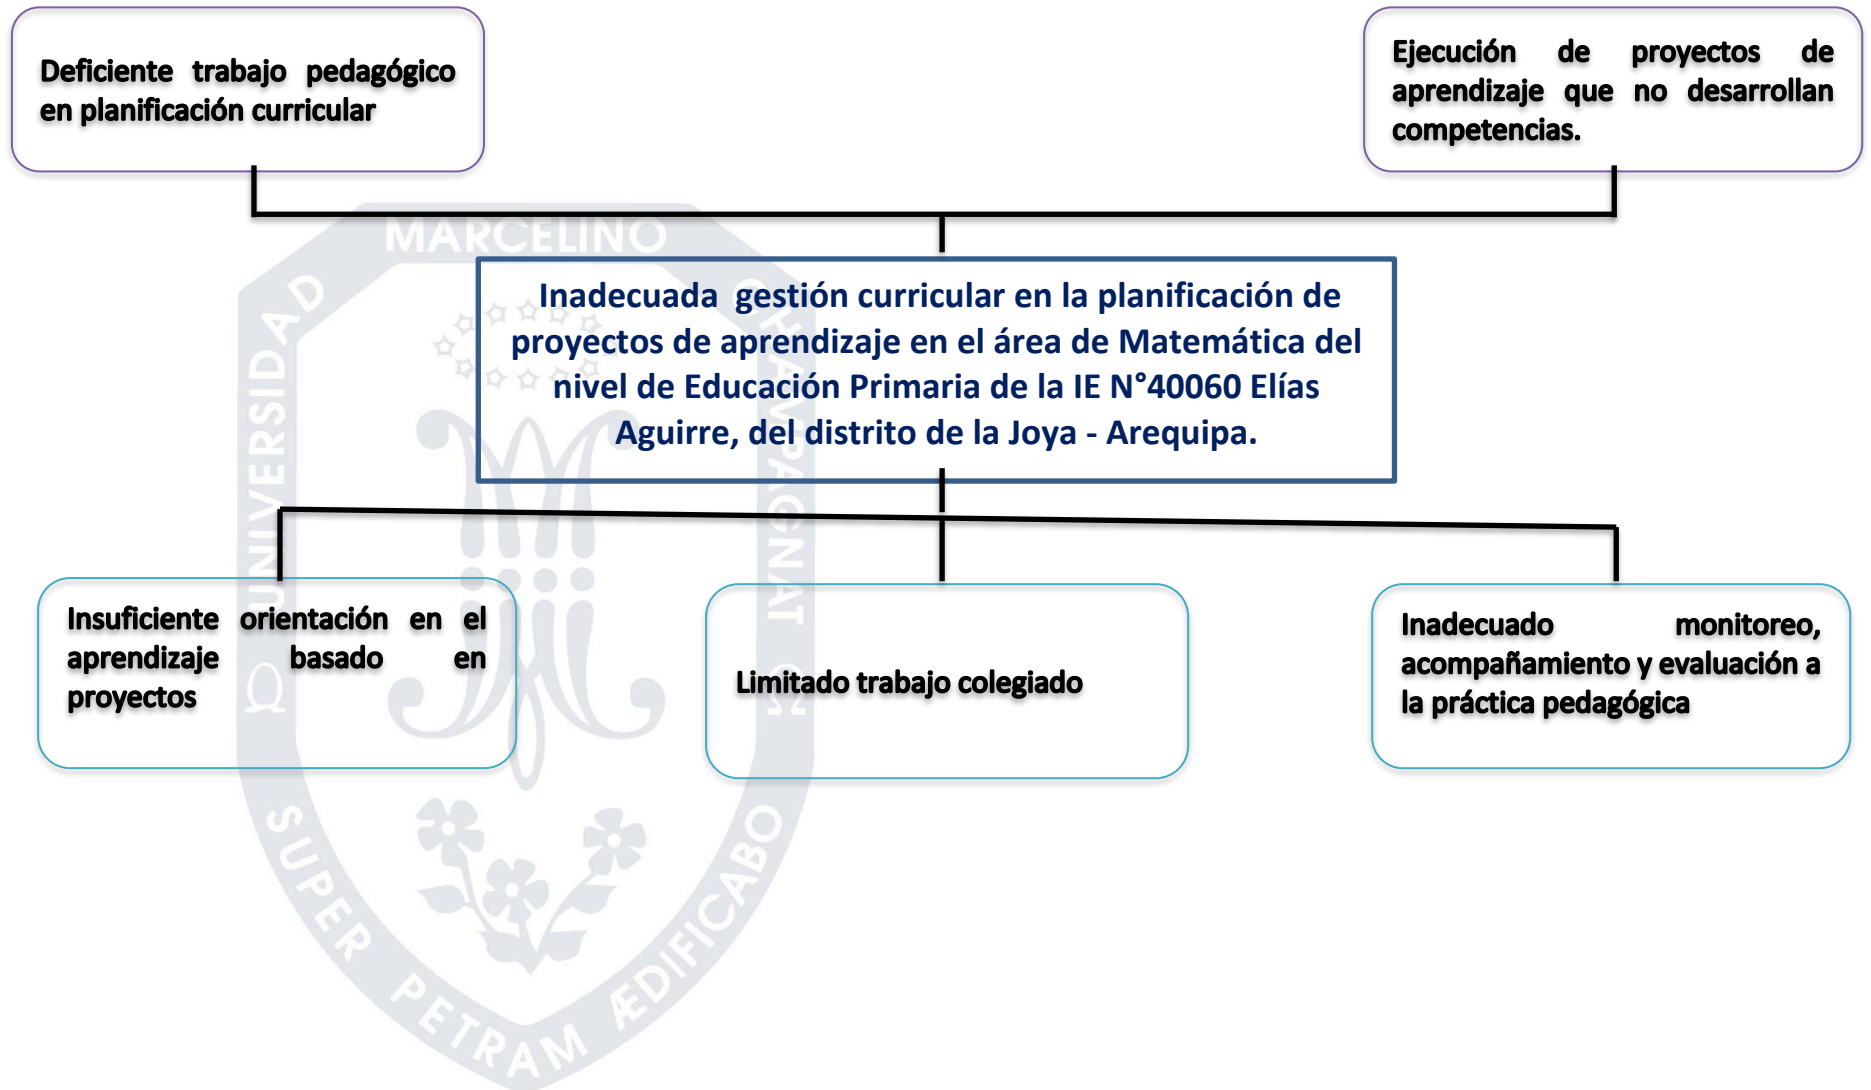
Deficiente trabajo pedagógico en planificación curricular

Ejecución de proyectos de aprendizaje que no desarrollan competencias.

MARCELINO

UNIVERSIDAD

CHAMPAGNAT

Inadecuada gestión curricular en la planificación de proyectos de aprendizaje en el área de Matemática del nivel de Educación Primaria de la IE N°40060 Elías Aguirre, del distrito de la Joya - Arequipa.

Insuficiente orientación en el aprendizaje basado en proyectos

Limitado trabajo colegiado

Inadecuado monitoreo, acompañamiento y evaluación a la práctica pedagógica

SUPER PETRAM ÆDIFICABO